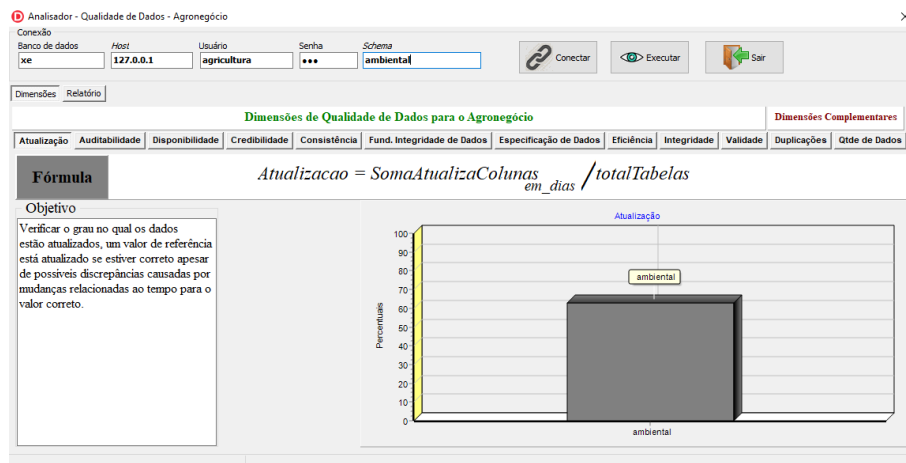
Analisador - Qualidade de Dados - Agronegócio

Conexão

Banco de dados: xe
Host: 127.0.0.1
Usuário: agricultura
Senha: •••
Schema: ambiental

Conectar
Executar
Sair

Dimensões | Relatório

Dimensões de Qualidade de Dados para o Agronegócio

Dimensões Complementares

Atualização | Auditabilidade | Disponibilidade | Credibilidade | Consistência | Fund. Integridade de Dados | Especificação de Dados | Eficiência | Integridade | Validade | Duplicações | Qtde de Dados

Fórmula

$Atualizacao = SomaAtualizaColunas_{em\_dias} / totalTabelas$

Objetivo

Verificar o grau no qual os dados estão atualizados, um valor de referência está atualizado se estiver correto apesar de possíveis discrepâncias causadas por mudanças relacionadas ao tempo para o valor correto.

Atualização

Percentuais

100
90
80
70
60
50
40
30
20
10
0

ambiental

ambiental